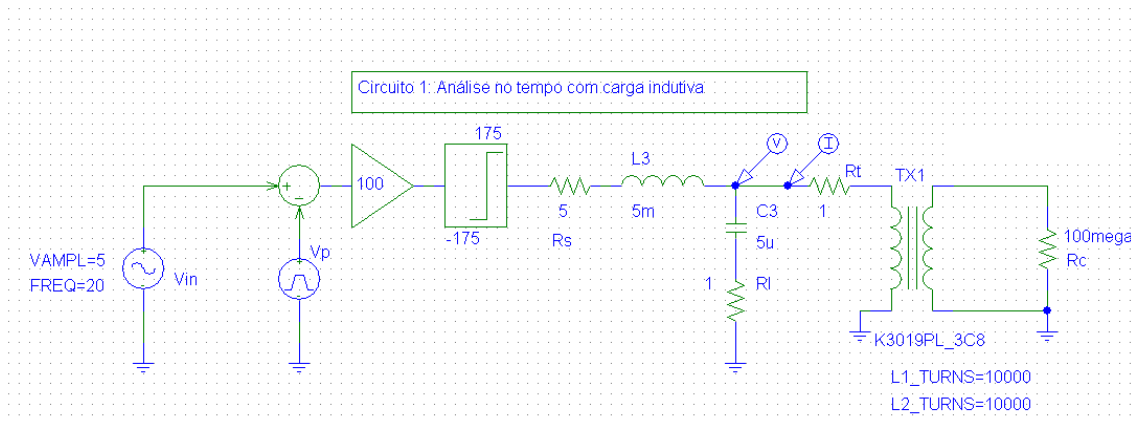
Circuito 1: Análise no tempo com carga indutiva

175

100

-175

L3

5m

5

Rs

V

I

Rt

1

C3

5u

1

Rl

TX1

100mega

Rc

+

-

VAMPL=5
FREQ=20

Vin

Vp

K3019PL_3C8

L1_TURNS=10000
L2_TURNS=10000